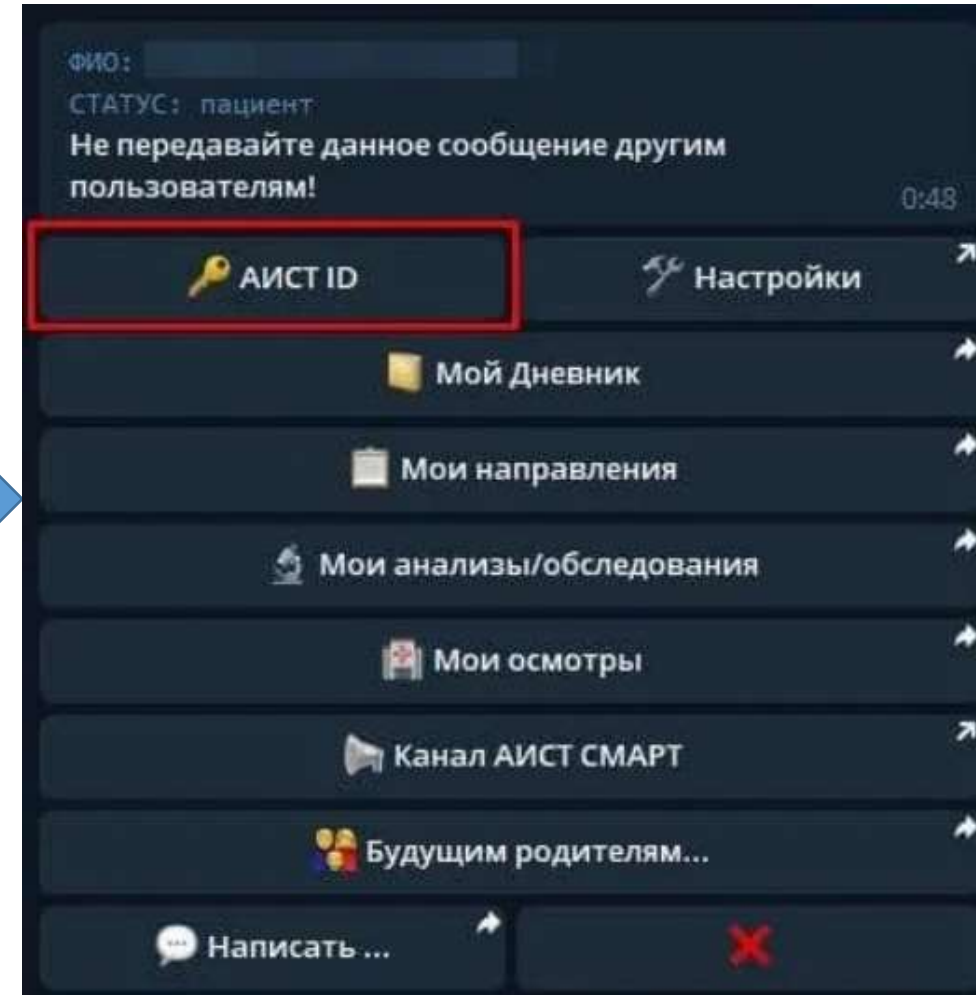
ФИО:
СТАТУС: пациент
Не передавайте данное сообщение другим пользователям!
0:48

АИСТ ID
Настройки
Мой Дневник
Мои направления
Мои анализы/обследования
Мои осмотры
Канал АИСТ СМАРТ
Будущим родителям...
Написать ...